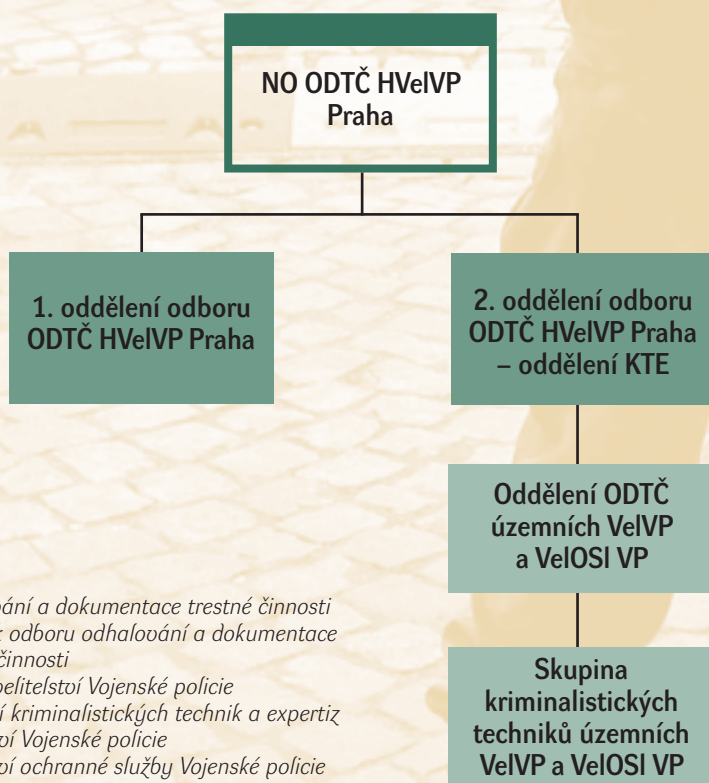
NO ODTČ HVelVP Praha

1. oddělení odboru ODTČ HVelVP Praha

2. oddělení odboru ODTČ HVelVP Praha – oddělení KTE

Oddělení ODTČ územních VelVP a VelOSI VP

Skupina kriminalistických techniků územních VelVP a VelOSI VP

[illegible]ání a dokumentace trestné činnosti
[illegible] odboru odhalování a dokumentace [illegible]činnosti
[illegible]elitelství Vojenské policie
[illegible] kriminalistických technik a expertiz
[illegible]í Vojenské policie
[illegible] ochranné služby Vojenské policie